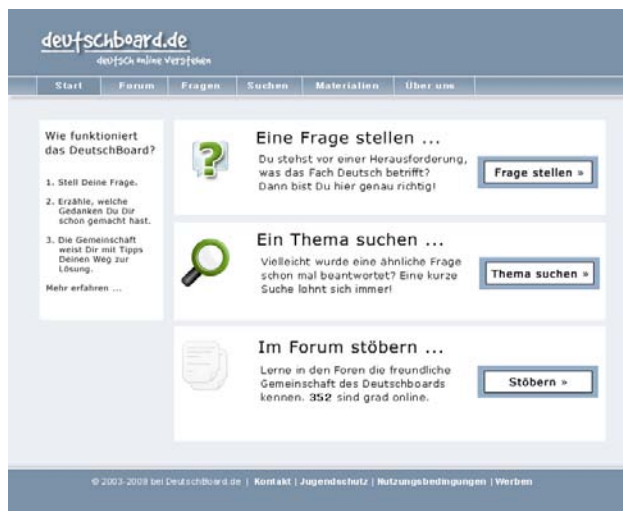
deutschboard.de
deutsch online verstehen

Start | Forum | Fragen | Suchen | Materialien | Über uns

Wie funktioniert das DeutschBoard?

1. Stell Deine Frage.

2. Erzähle, welche Gedanken Du Dir schon gemacht hast.

3. Die Gemeinschaft weist Dir mit Tipps Deinen Weg zur Lösung.

Mehr erfahren ...

Eine Frage stellen ...

Du stehst vor einer Herausforderung, was das Fach Deutsch betrifft? Dann bist Du hier genau richtig!

Frage stellen »

Ein Thema suchen ...

Vielleicht wurde eine ähnliche Frage schon mal beantwortet? Eine kurze Suche lohnt sich immer!

Thema suchen »

Im Forum stöbern ...

Lerne in den Foren die freundliche Gemeinschaft des Deutschboards kennen. 352 sind grad online.

Stöbern »

© 2003-2008 bei DeutschBoard.de | Kontakt | Jugendschutz | Nutzungsbedingungen | Werben